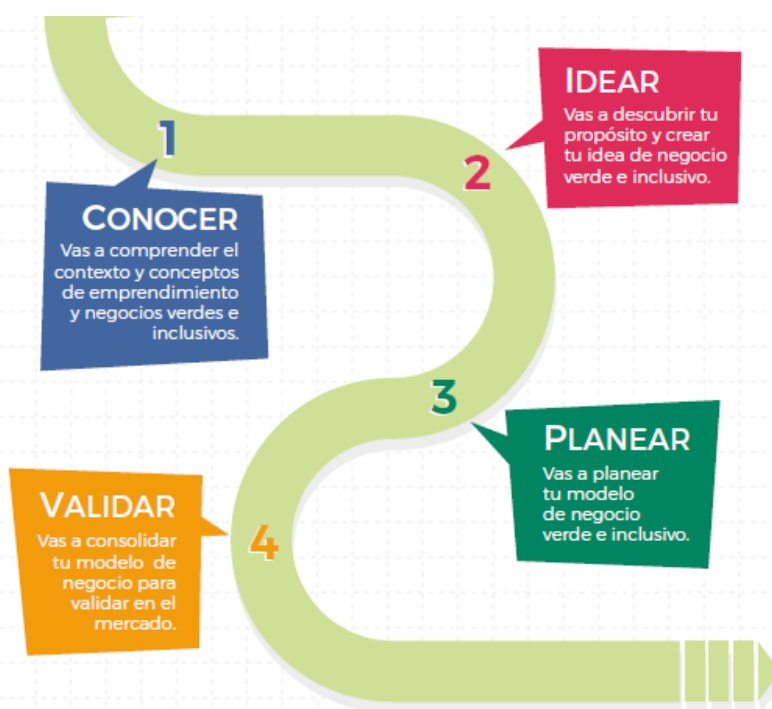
1

CONOCER
Vas a comprender el contexto y conceptos de emprendimiento y negocios verdes e inclusivos.

2

IDEAR
Vas a descubrir tu propósito y crear tu idea de negocio verde e inclusivo.

3

PLANEAR
Vas a planear tu modelo de negocio verde e inclusivo.

4

VALIDAR
Vas a consolidar tu modelo de negocio para validar en el mercado.